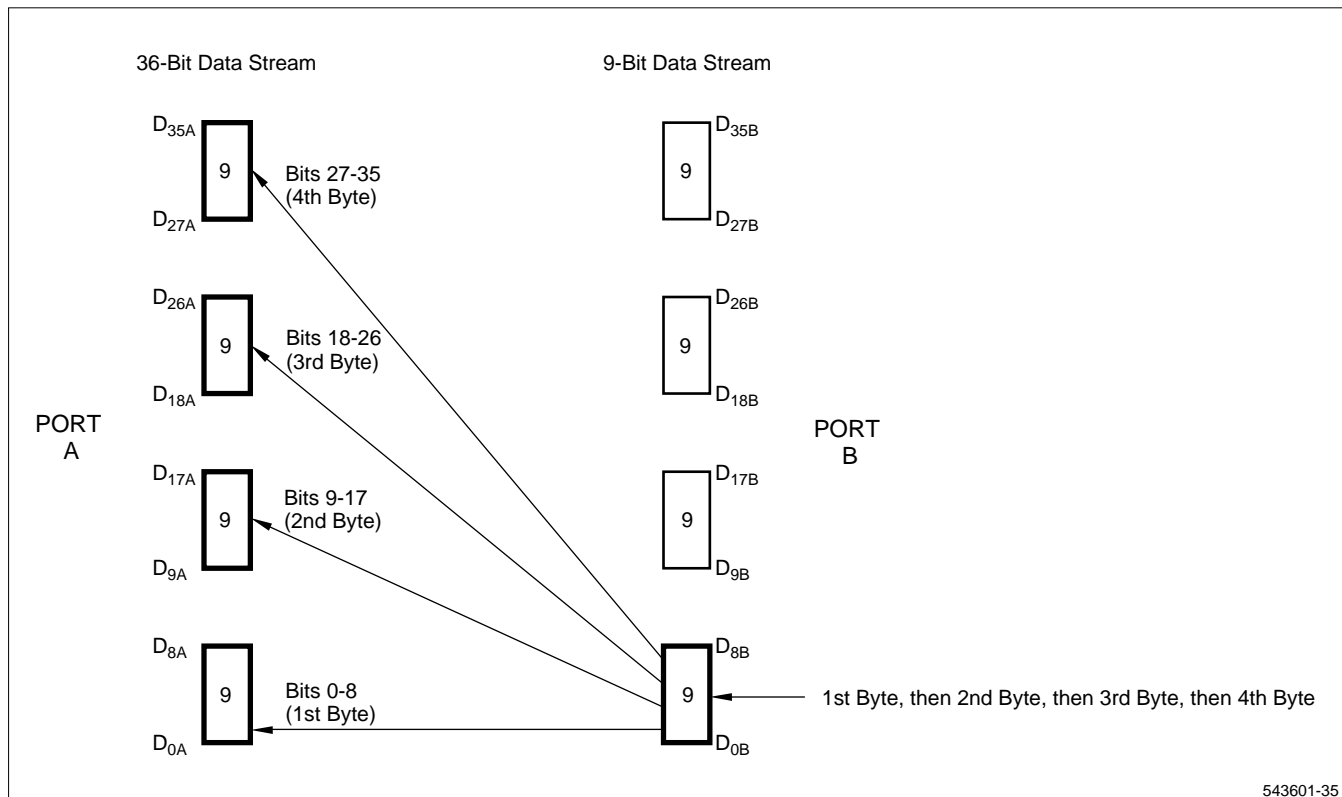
36-Bit Data Stream

9-Bit Data Stream

$D_{35A}$
9
$D_{27A}$

Bits 27-35
(4th Byte)

$D_{35B}$
9
$D_{27B}$

$D_{26A}$
9
$D_{18A}$

Bits 18-26
(3rd Byte)

$D_{26B}$
9
$D_{18B}$

PORT
A

PORT
B

$D_{17A}$
9
$D_{9A}$

Bits 9-17
(2nd Byte)

$D_{17B}$
9
$D_{9B}$

$D_{8A}$
9
$D_{0A}$

Bits 0-8
(1st Byte)

$D_{8B}$
9
$D_{0B}$

1st Byte, then 2nd Byte, then 3rd Byte, then 4th Byte

543601-35